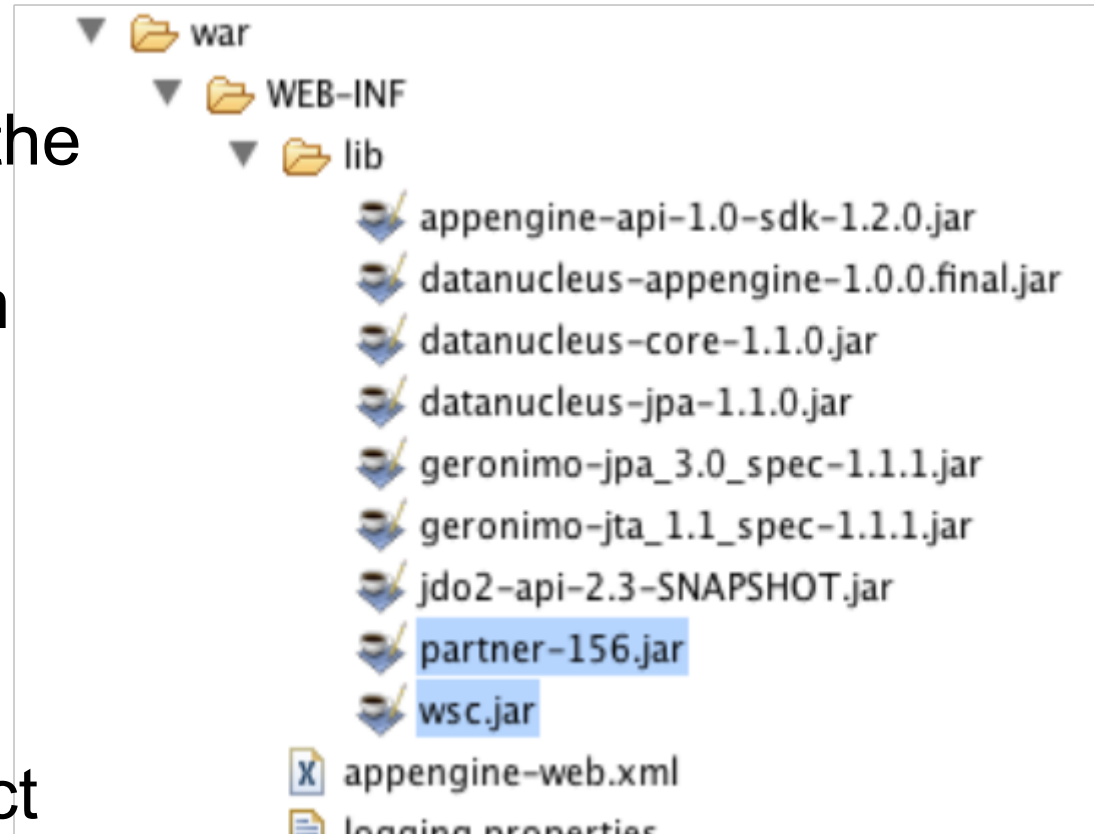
he

n

ct

war
WEB-INF
lib
appengine-api-1.0-sdk-1.2.0.jar
datanucleus-appengine-1.0.0.final.jar
datanucleus-core-1.1.0.jar
datanucleus-jpa-1.1.0.jar
geronimo-jpa_3.0_spec-1.1.1.jar
geronimo-jta_1.1_spec-1.1.1.jar
jdo2-api-2.3-SNAPSHOT.jar
partner-156.jar
wsc.jar
appengine-web.xml
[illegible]